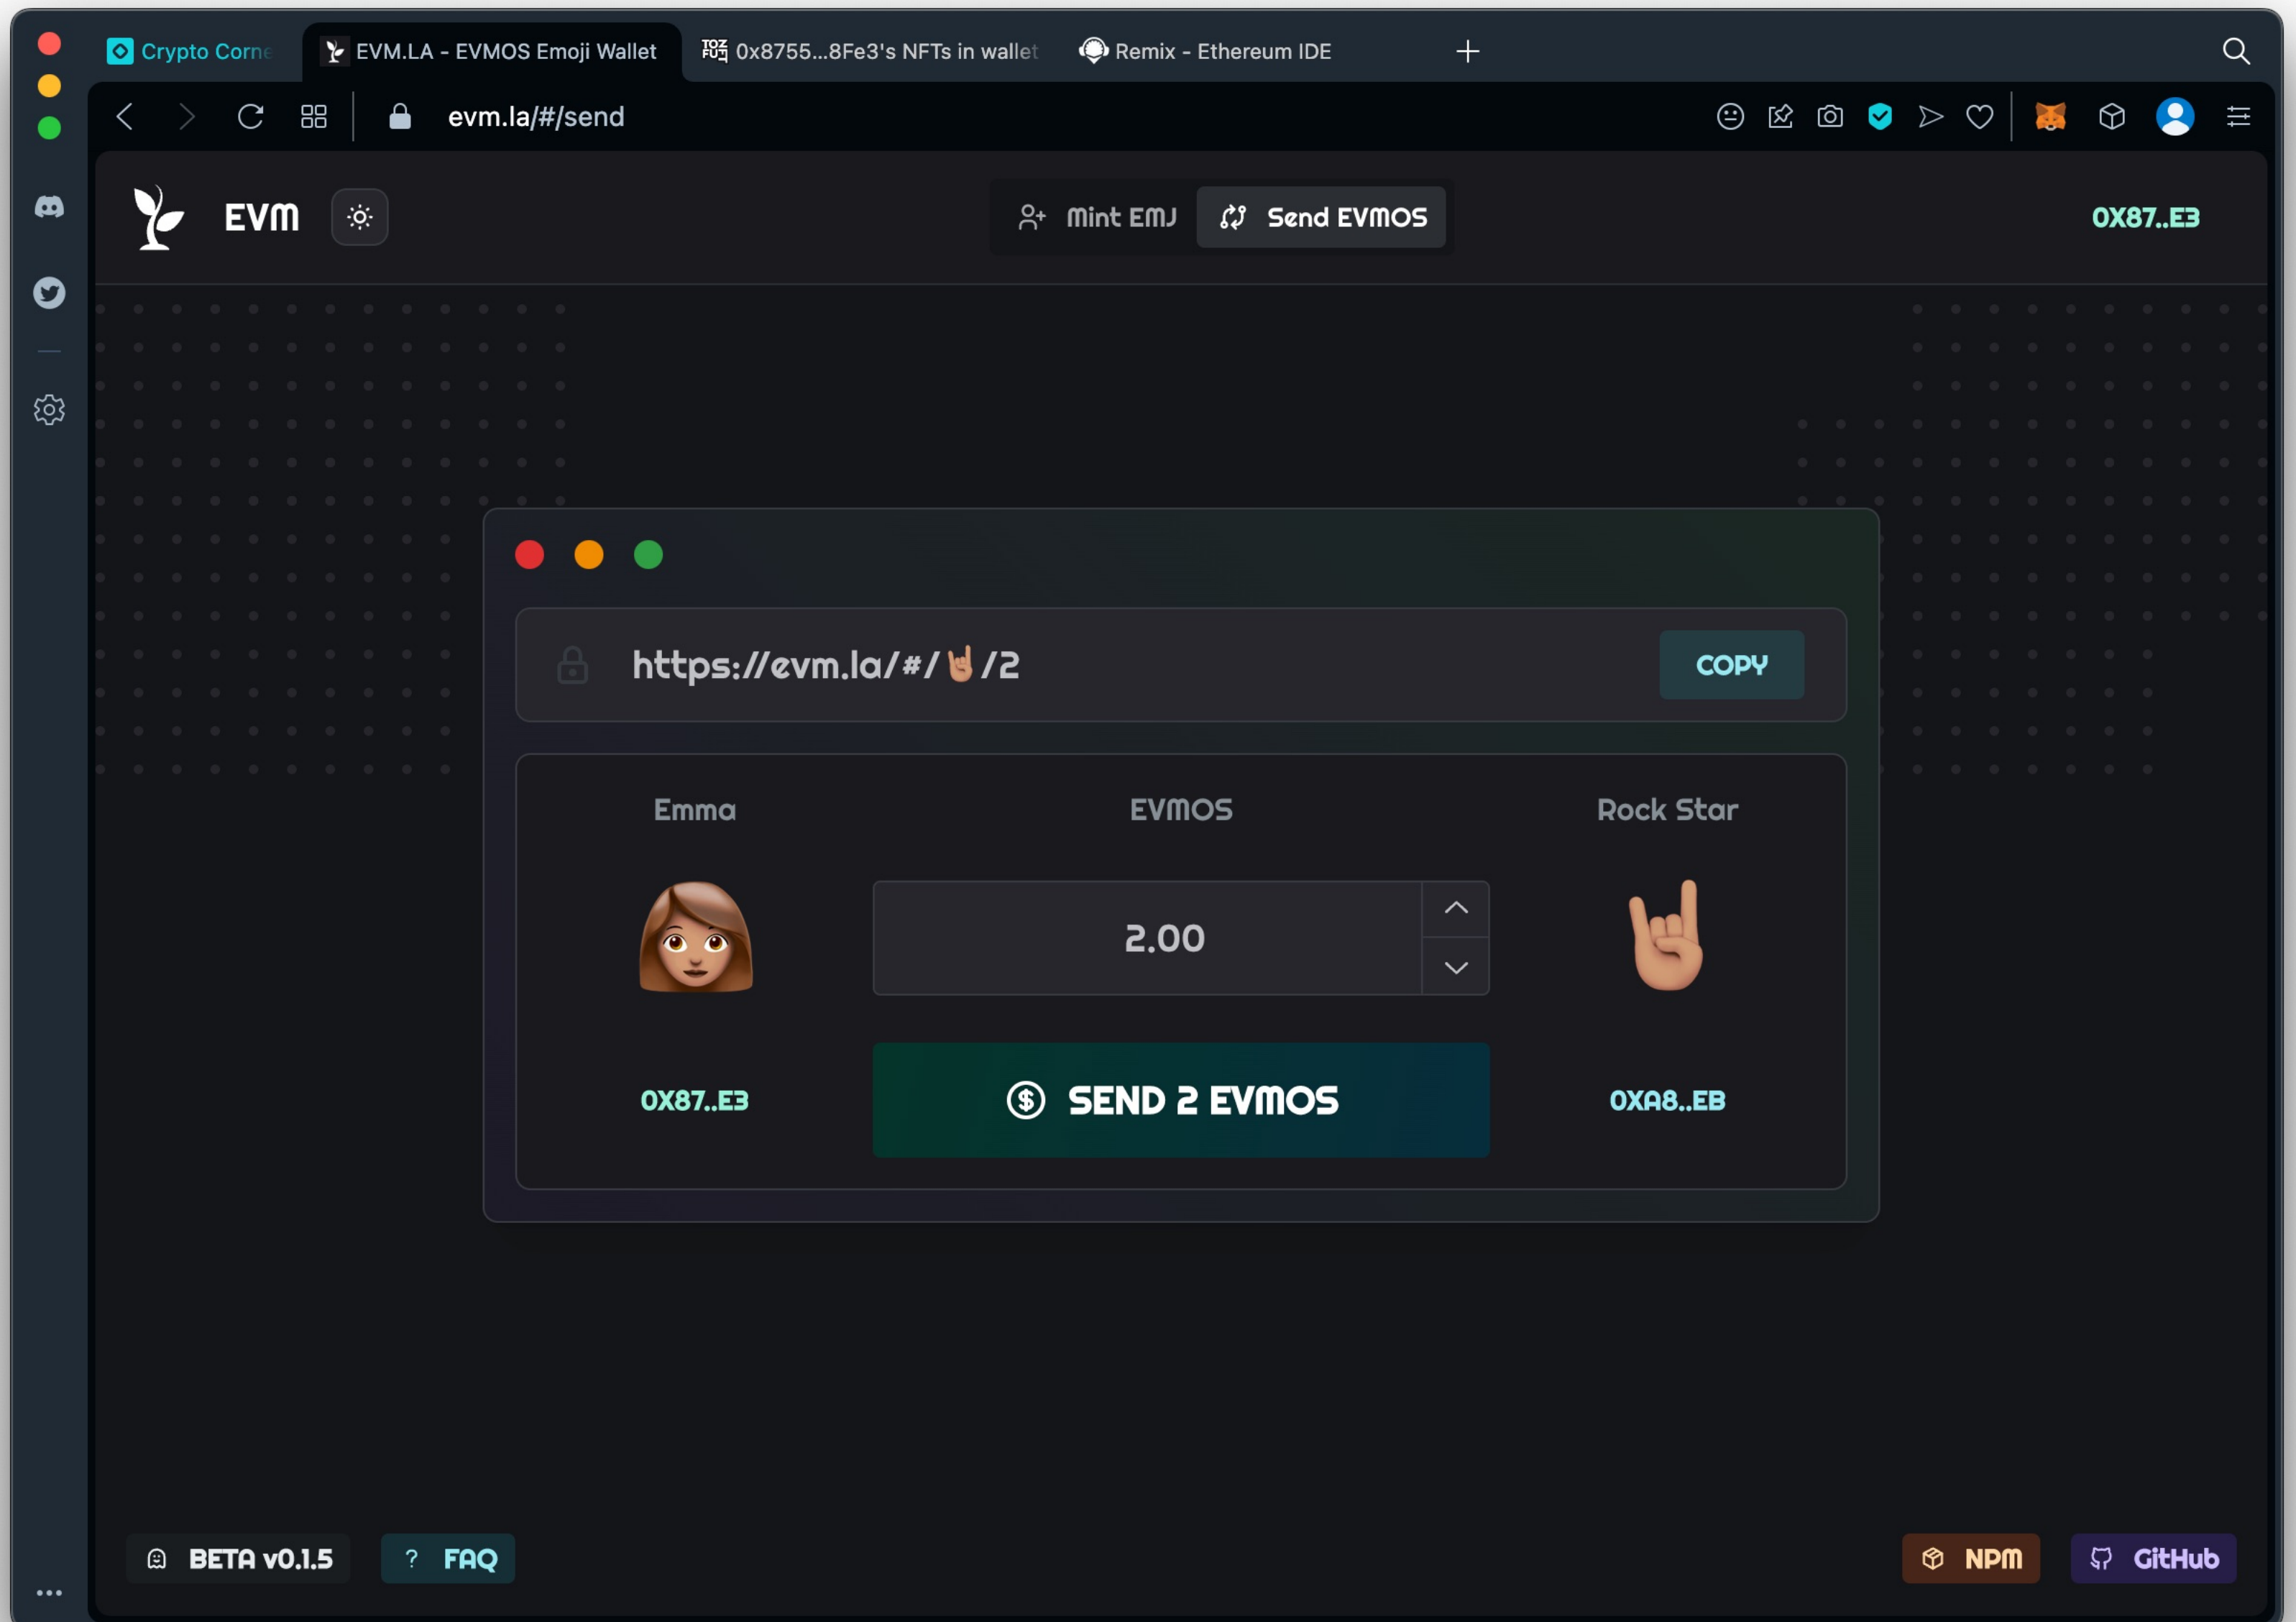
Crypto Corne
EVM.LA - EVMOS Emoji Wallet
0x8755...8Fe3's NFTs in wallet
Remix - Ethereum IDE

evm.la/#/send

EVM
Mint EMJ
Send EVMOS
0X87..E3

https://evm.la/#/🤘/2
COPY

Emma
EVMOS
Rock Star
2.00
0X87..E3
SEND 2 EVMOS
0XA8..EB

BETA v0.1.5
? FAQ
NPM
GitHub